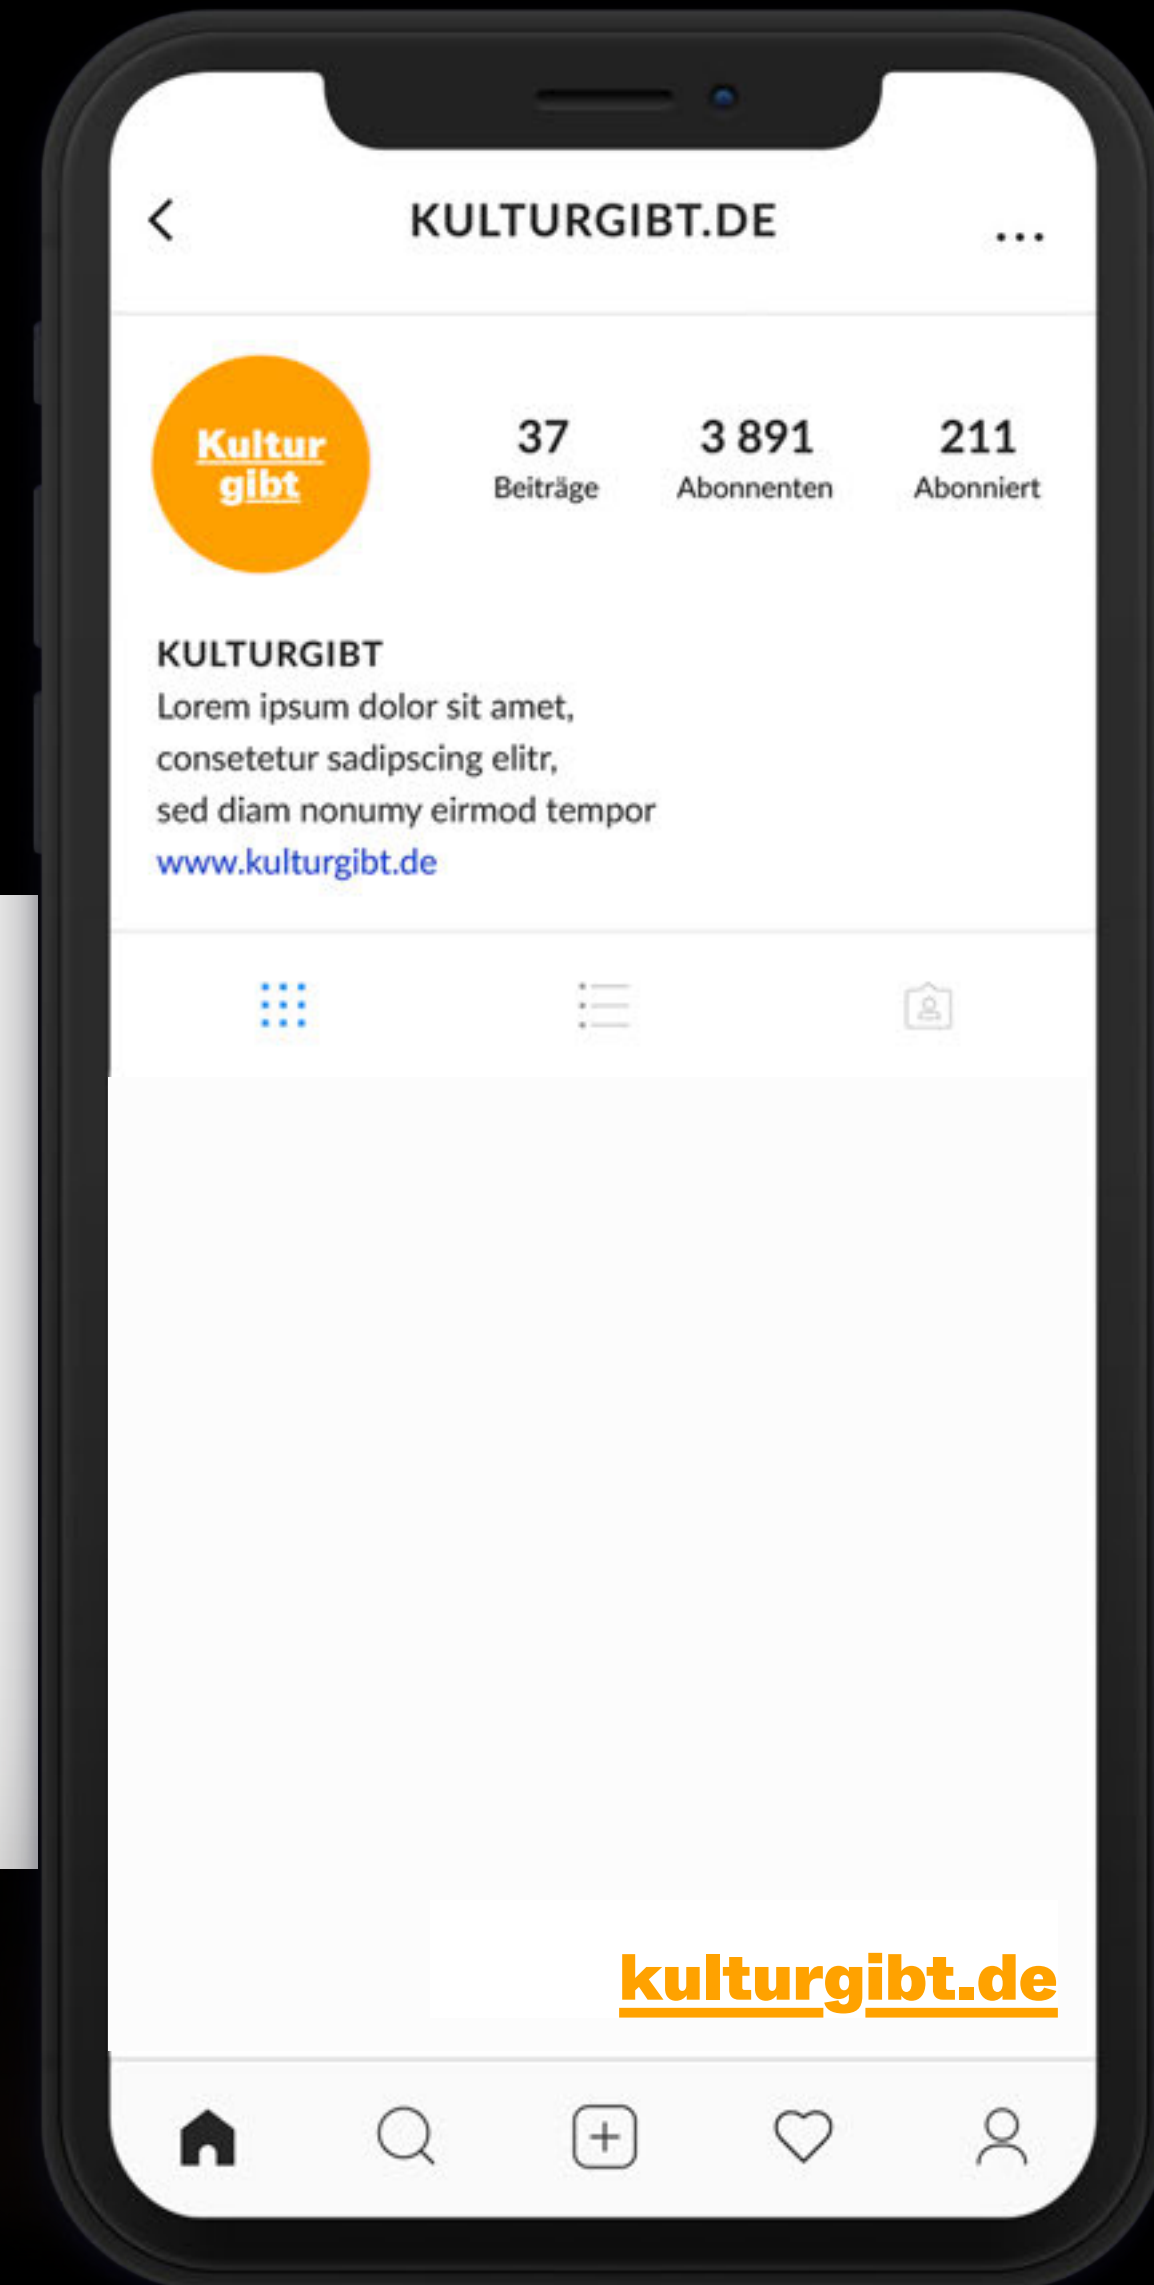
KULTURGIBT.DE

...

Kultur gibt

37 Beiträge

3 891 Abonnenten

211 Abonniert

KULTURGIBT
Lorem ipsum dolor sit amet, consetetur sadipscing elitr, sed diam nonumy eirmod tempor
www.kulturgibt.de

kulturgibt.de